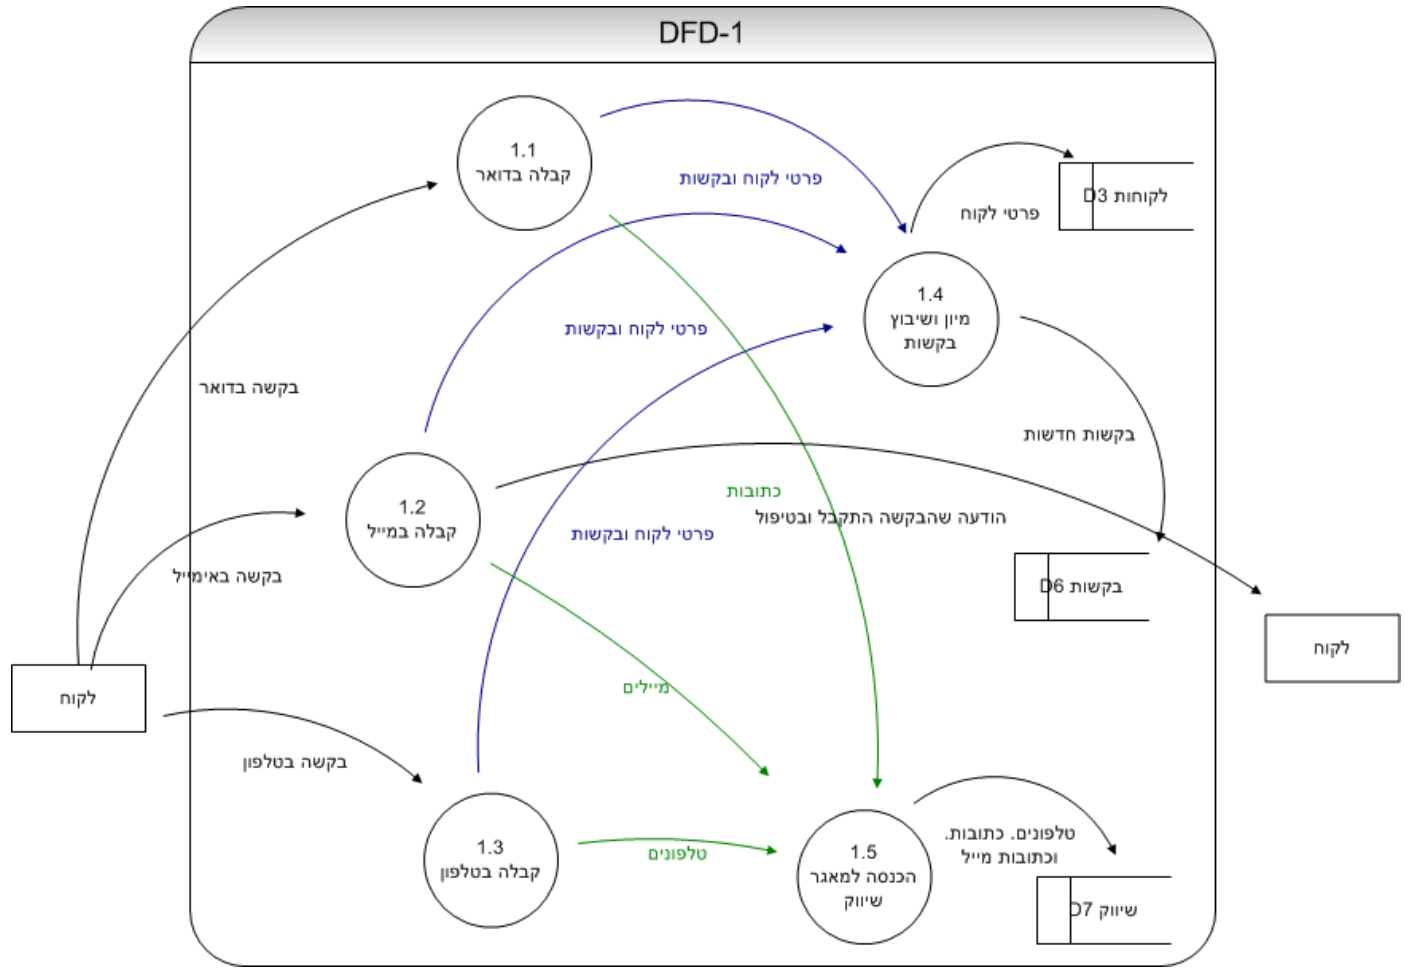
DFD-1

1.1
קבלה בדואר

פרטי לקוח ובקשות

D3 לקוחות

פרטי לקוח

1.4
מיון ושיבוץ בקשות

פרטי לקוח ובקשות

בקשה בדואר

בקשות חדשות

1.2
קבלה במייל

כתובות

הודעה שהבקשה התקבל ובטיפול

פרטי לקוח ובקשות

בקשה באימייל

D6 בקשות

לקוח

לקוח

מיילים

בקשה בטלפון

1.3
קבלה בטלפון

טלפונים

1.5
הכנסה למאגר שיווק

טלפונים. כתובות. וכתובות מייל

D7 שיווק